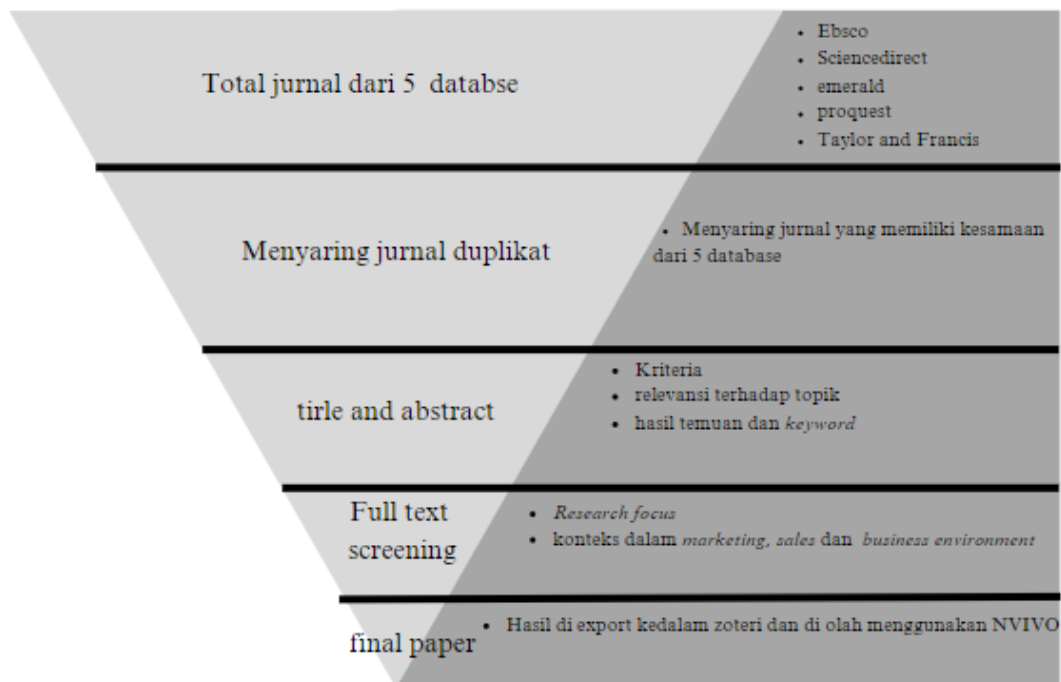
Total jurnal dari 5 databse

- Ebsco
- Sciencedirect
- emerald
- proquest
- Taylor and Francis

Menyaring jurnal duplikat

- Menyaring jurnal yang memiliki kesamaan dari 5 database

tirle and abstract

- Kriteria
- relevansi terhadap topik
- hasil temuan dan *keyword*

Full text screening

- *Research focus*
- konteks dalam *marketing, sales* dan *business environment*

final paper

- Hasil di export kedalam zoteri dan di olah menggunakan NVIVO